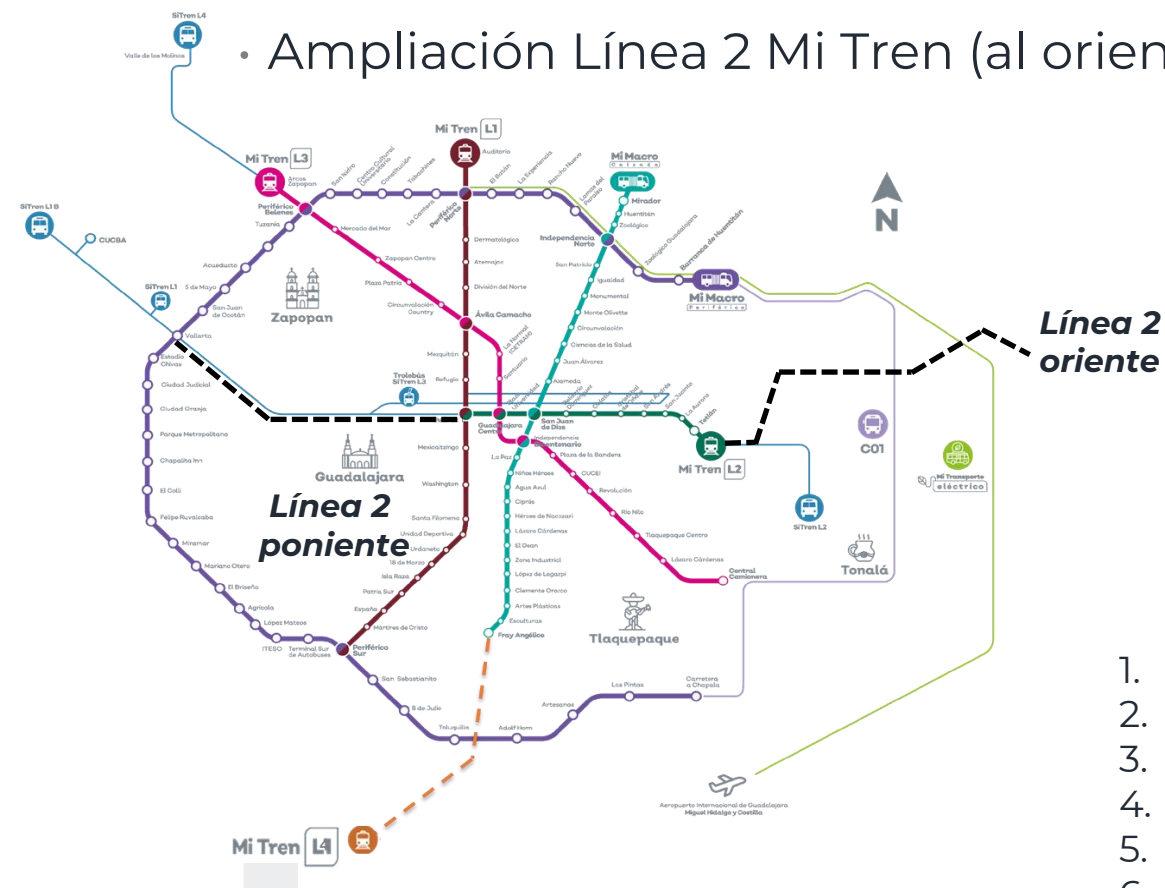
• Ampliación Línea 2 Mi Tren (al orien

SiTren L4
Valle de los Molinos

Mi Tren L1
Auditorio

Mi Tren L3
Arcos Zapopan
Periférico Belenes

SiTren L1 B
CUCBA

Mi Macro Calzada
Mirador
Huentitán
Zoológico

N

Barranca de Huentitán
Mi Macro Periférico

Línea 2 oriente

Independencia Norte
San Patricio
Igualdad
Monumental
Monte Olivette
Circunvalación
Cancías de la Salud
Juan Álvarez
Alameda

Periférico Norte
Dermatológico
Atemajac
División del Norte
Ávila Camacho
La Normal
Santuario
Mezquitán
Refugio

Tuzania
Acueducto
5 de Mayo
San Juan de Ocotán
SiTren L1
Vallarta
Estadio Chivas
Ciudad Judicial
Ciudad Granja
Parque Metropolitano
Chapalita Inn
El Colli
Felipe Ruvalcaba
Miramar
Mariano Otero
El Briseño
Agrícola
López Mateos
ITESO
Terminal Sur de Autobuses
Periférico Sur

Zapopan
Mercado del Mar
Zapopan Centro
Plaza Patria
Circunvalación Country

Trolebús SiTren L3

Guadalajara Centro
San Juan de Dios
Independencia
Plaza Universidad
Juárez
Mexicaltzingo
Washington
Santa Filomena
Unidad Deportiva
Urdaneta
18 de Marzo
Isla Raza
Patria Sur
España
Mártires de Cristo

Guadalajara

Línea 2 poniente

La Paz
Niños Héroes
Agua Azul
Ciprés
Héroes de Nacozari
Lázaro Cárdenas
El Dean
Zona Industrial
López de Legazpi
Clemente Orozco
Artes Plásticas
Esculturas
Fray Angélico

Plaza de la Bandera
CUCEI
Revolución
Río Nilo
Tlaquepaque Centro
Lázaro Cárdenas
Central Camionera

La Aurora
Tetlán
Mi Tren L2
SiTren L2
C01
Tonalá
Mi Transporte eléctrico

Tlaquepaque

San Sebastianito
8 de Julio
Tuluquilla
Adolf Horn
Artesanos
Las Pintas
Carretera a Chapala

Aeropuerto Internacional de Guadalajara Miguel Hidalgo y Costilla

Mi Tren L4

1.
2.
3.
4.
5.
6.